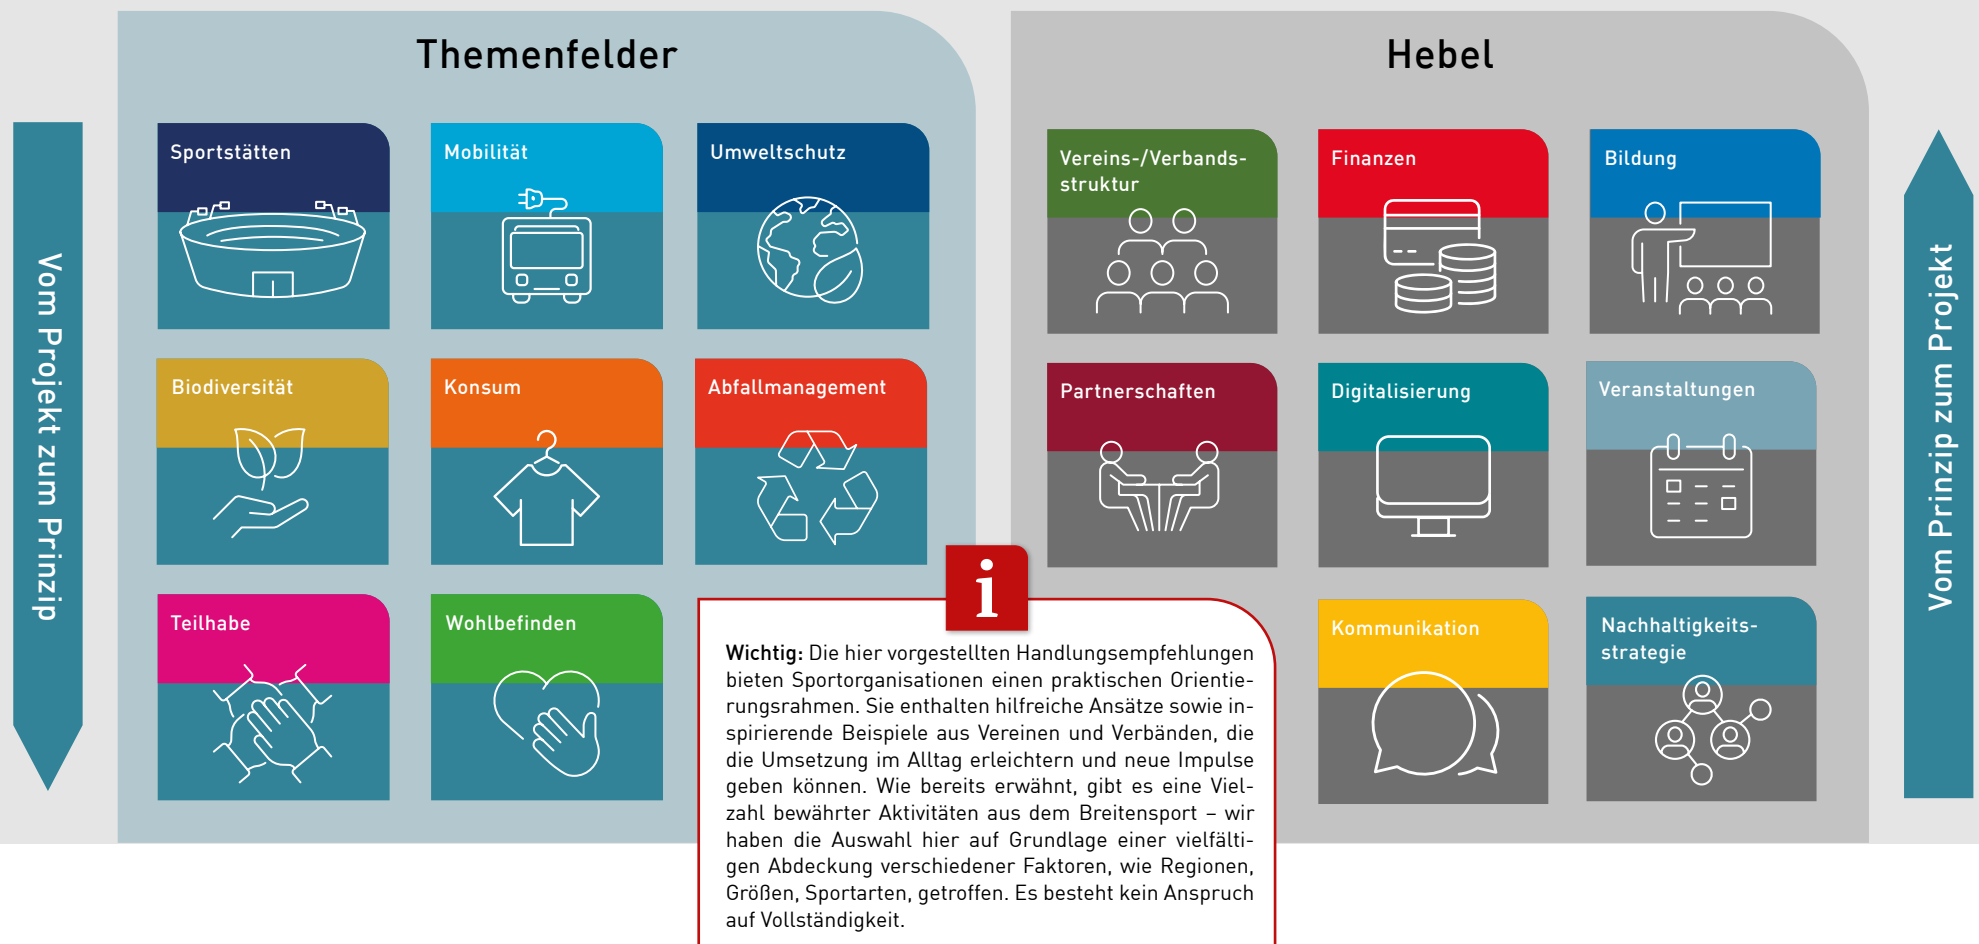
Vom Projekt zum Prinzip

Themenfelder

Sportstätten

Mobilität

Umweltschutz

Biodiversität

Konsum

Abfallmanagement

Teilhabe

Wohlbefinden

Hebel

Vereins-/Verbandsstruktur

Finanzen

Bildung

Partnerschaften

Digitalisierung

Veranstaltungen

Kommunikation

Nachhaltigkeitsstrategie

Vom Prinzip zum Projekt

i

**Wichtig:** Die hier vorgestellten Handlungsempfehlungen bieten Sportorganisationen einen praktischen Orientierungsrahmen. Sie enthalten hilfreiche Ansätze sowie inspirierende Beispiele aus Vereinen und Verbänden, die die Umsetzung im Alltag erleichtern und neue Impulse geben können. Wie bereits erwähnt, gibt es eine Vielzahl bewährter Aktivitäten aus dem Breitensport – wir haben die Auswahl hier auf Grundlage einer vielfältigen Abdeckung verschiedener Faktoren, wie Regionen, Größen, Sportarten, getroffen. Es besteht kein Anspruch auf Vollständigkeit.